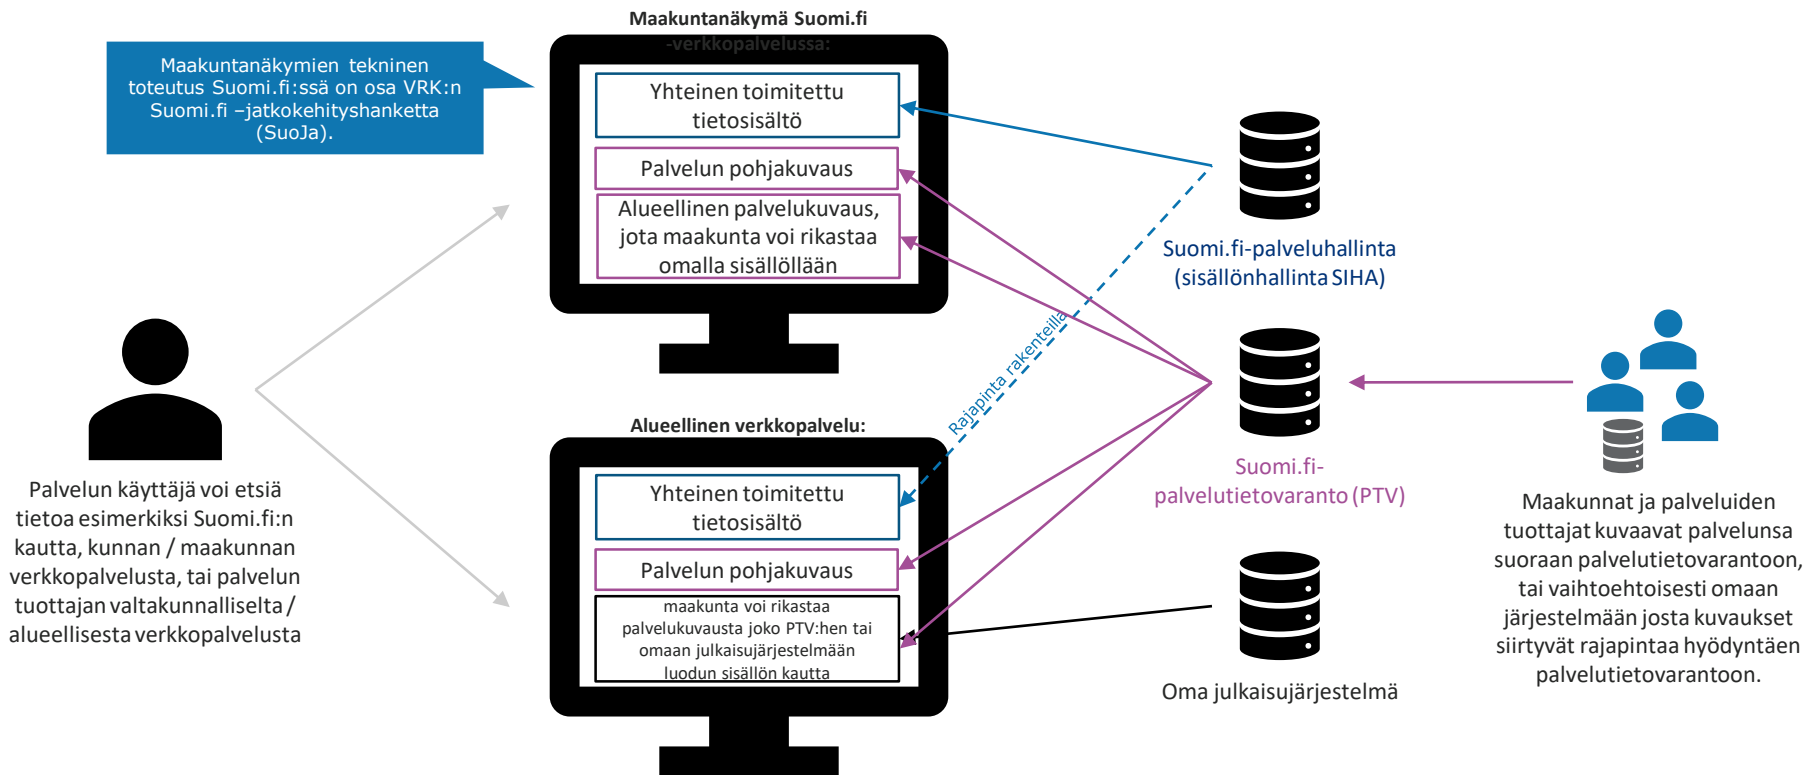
Maakuntanäkymä Suomi.fi -verkkopalvelussa:

Maakuntanäkymien tekninen toteutus Suomi.fi:ssä on osa VRK:n Suomi.fi –jatkokehityshanketta (SuoJa).

Yhteinen toimitettu tietosisältö

Palvelun pohjakuvaus

Alueellinen palvelukuvaus, jota maakunta voi rikastaa omalla sisällöllään

Suomi.fi-palveluhallinta (sisällönhallinta SIHA)

Rajapinta rakenteilla

Suomi.fi-palvelutietovaranto (PTV)

Palvelun käyttäjä voi etsiä tietoa esimerkiksi Suomi.fi:n kautta, kunnan / maakunnan verkkopalvelusta, tai palvelun tuottajan valtakunnalliselta / alueellisesta verkkopalvelusta

Alueellinen verkkopalvelu:

Yhteinen toimitettu tietosisältö

Palvelun pohjakuvaus

maakunta voi rikastaa palvelukuvausta joko PTV:hen tai omaan julkaisujärjestelmään luodun sisällön kautta

Oma julkaisujärjestelmä

Maakunnat ja palveluiden tuottajat kuvaavat palvelunsa suoraan palvelutietovarantoon, tai vaihtoehtoisesti omaan järjestelmään josta kuvaukset siirtyvät rajapintaa hyödyntäen palvelutietovarantoon.